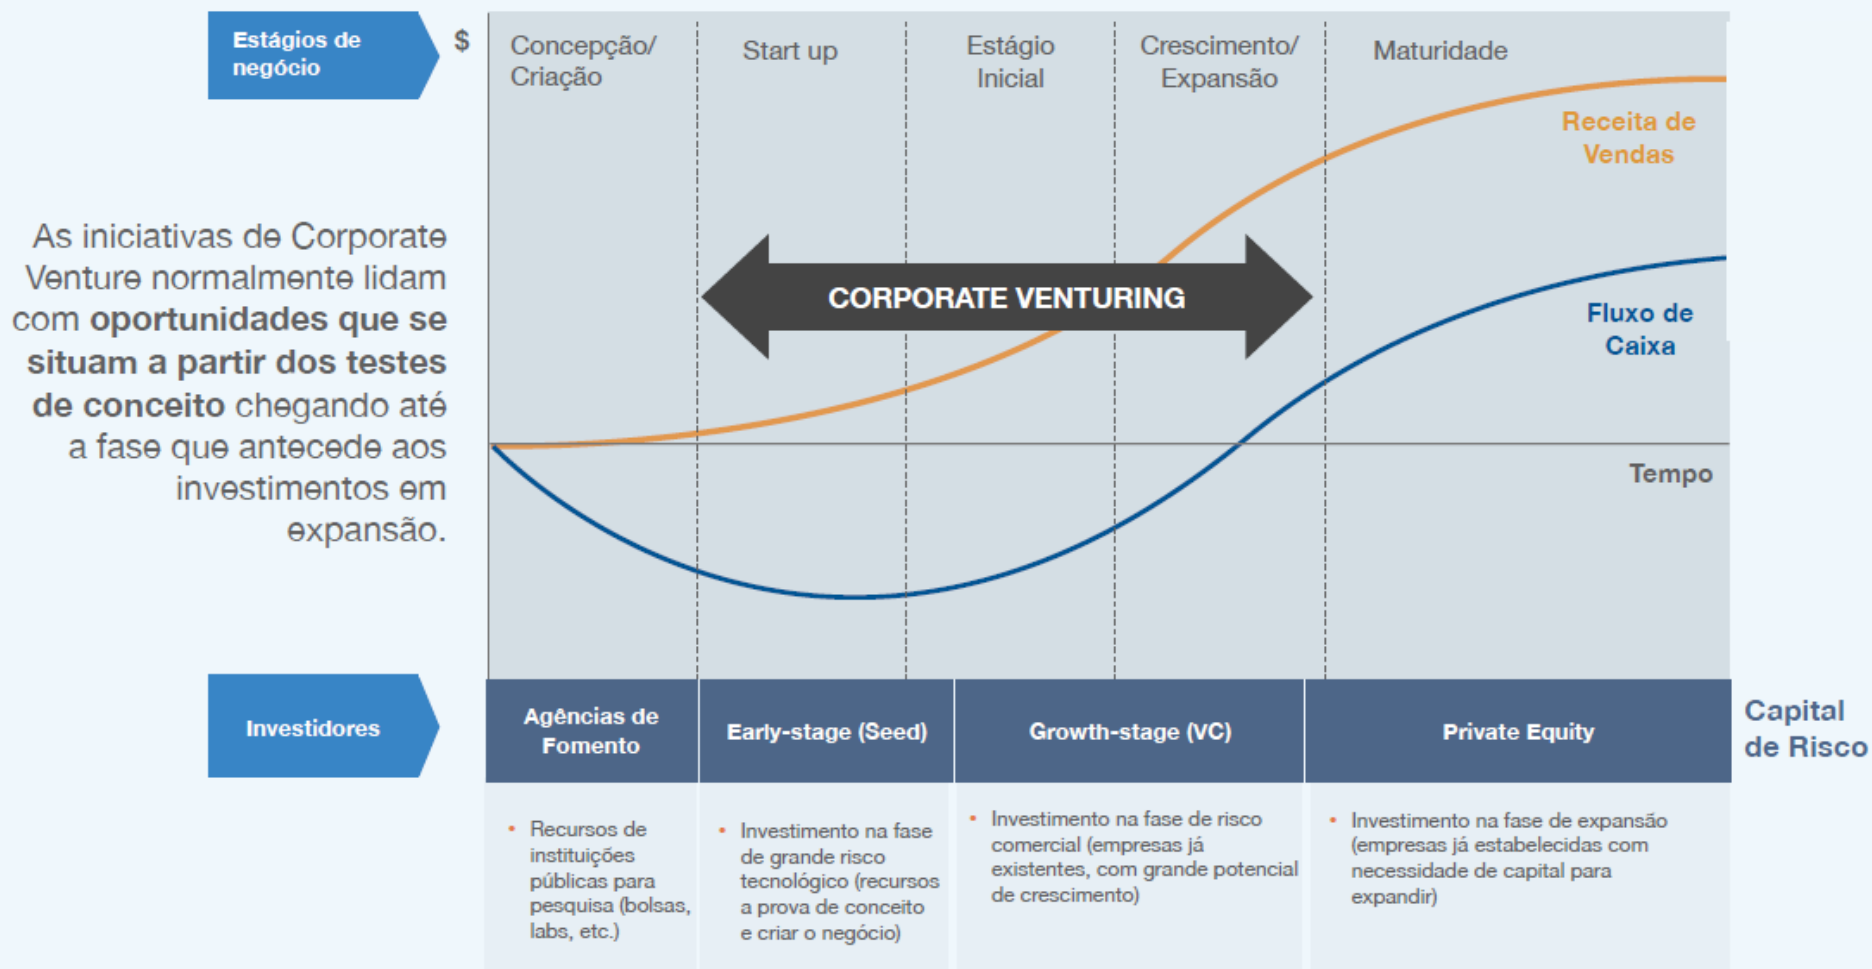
Estágios de negócio

$

Concepção/ Criação

Start up

Estágio Inicial

Crescimento/ Expansão

Maturidade

Receita de Vendas

As iniciativas de Corporate Venture normalmente lidam com **oportunidades que se situam a partir dos testes de conceito** chegando até a fase que antecede aos investimentos em expansão.

CORPORATE VENTURING

Fluxo de Caixa

Tempo

Investidores

| Agências de Fomento | Early-stage (Seed) | Growth-stage (VC) | Private Equity |
|---|---|---|---|
| • Recursos de instituições públicas para pesquisa (bolsas, labs, etc.) | • Investimento na fase de grande risco tecnológico (recursos a prova de conceito e criar o negócio) | • Investimento na fase de risco comercial (empresas já existentes, com grande potencial de crescimento) | • Investimento na fase de expansão (empresas já estabelecidas com necessidade de capital para expandir) |

Capital de Risco